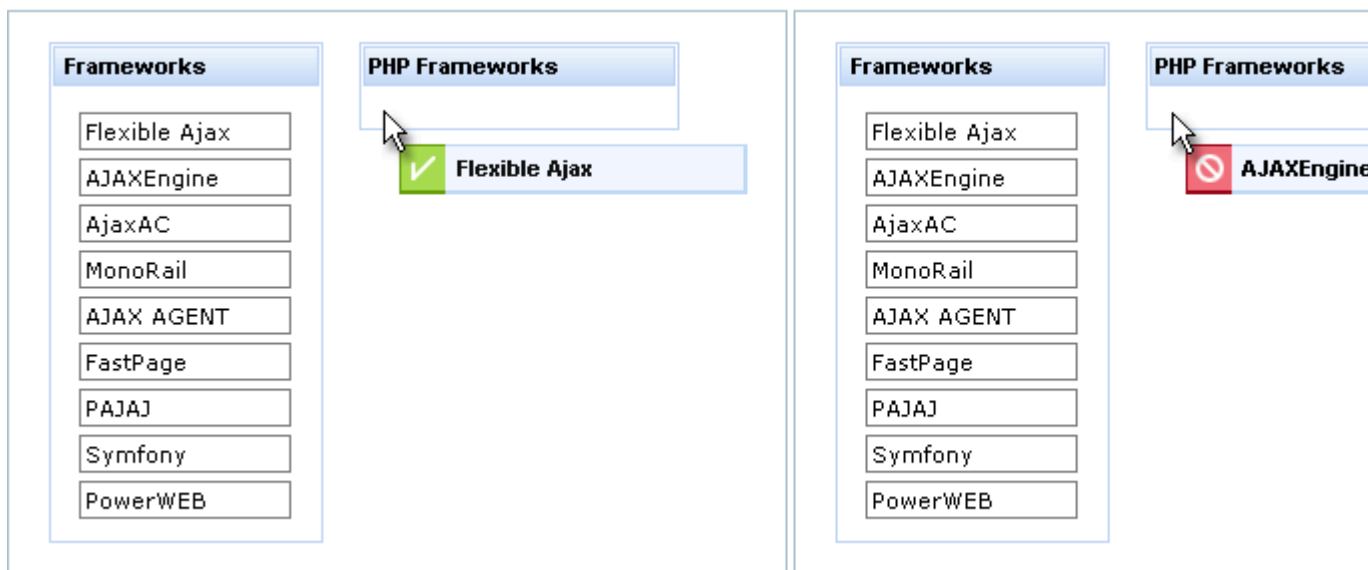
Frameworks

Flexible Ajax
AJAXEngine
AjaxAC
MonoRail
AJAX AGENT
FastPage
PAJAJ
Symfony
PowerWEB

PHP Frameworks

Flexible Ajax

Frameworks

Flexible Ajax
AJAXEngine
AjaxAC
MonoRail
AJAX AGENT
FastPage
PAJAJ
Symfony
PowerWEB

PHP Frameworks

AJAXEngine